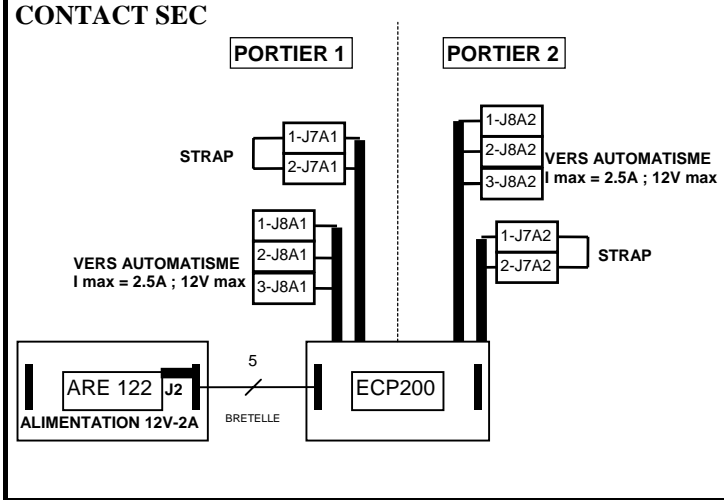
CONTACT SEC

PORTIER 1

PORTIER 2

1-J7A1
2-J7A1
STRAP

1-J8A2
2-J8A2
3-J8A2
VERS AUTOMATISME
I max = 2.5A ; 12V max

1-J8A1
2-J8A1
3-J8A1
VERS AUTOMATISME
I max = 2.5A ; 12V max

1-J7A2
2-J7A2
STRAP

ARE 122
J2
ALIMENTATION 12V-2A

5
BRETELLE

ECP200